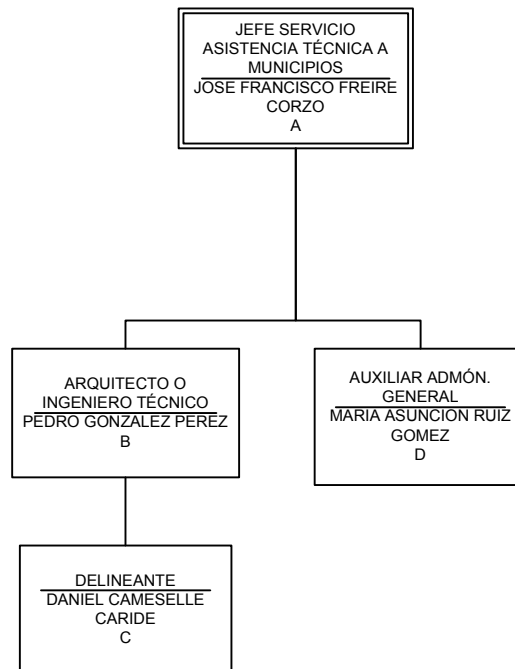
JEFE SERVICIO ASISTENCIA TÉCNICA A MUNICIPIOS
JOSE FRANCISCO FREIRE CORZO
A

ARQUITECTO O INGENIERO TÉCNICO
PEDRO GONZALEZ PEREZ
B

AUXILIAR ADMÓN. GENERAL
MARIA ASUNCION RUIZ GOMEZ
D

DELINEANTE
DANIEL CAMESELLE CARIDE
C